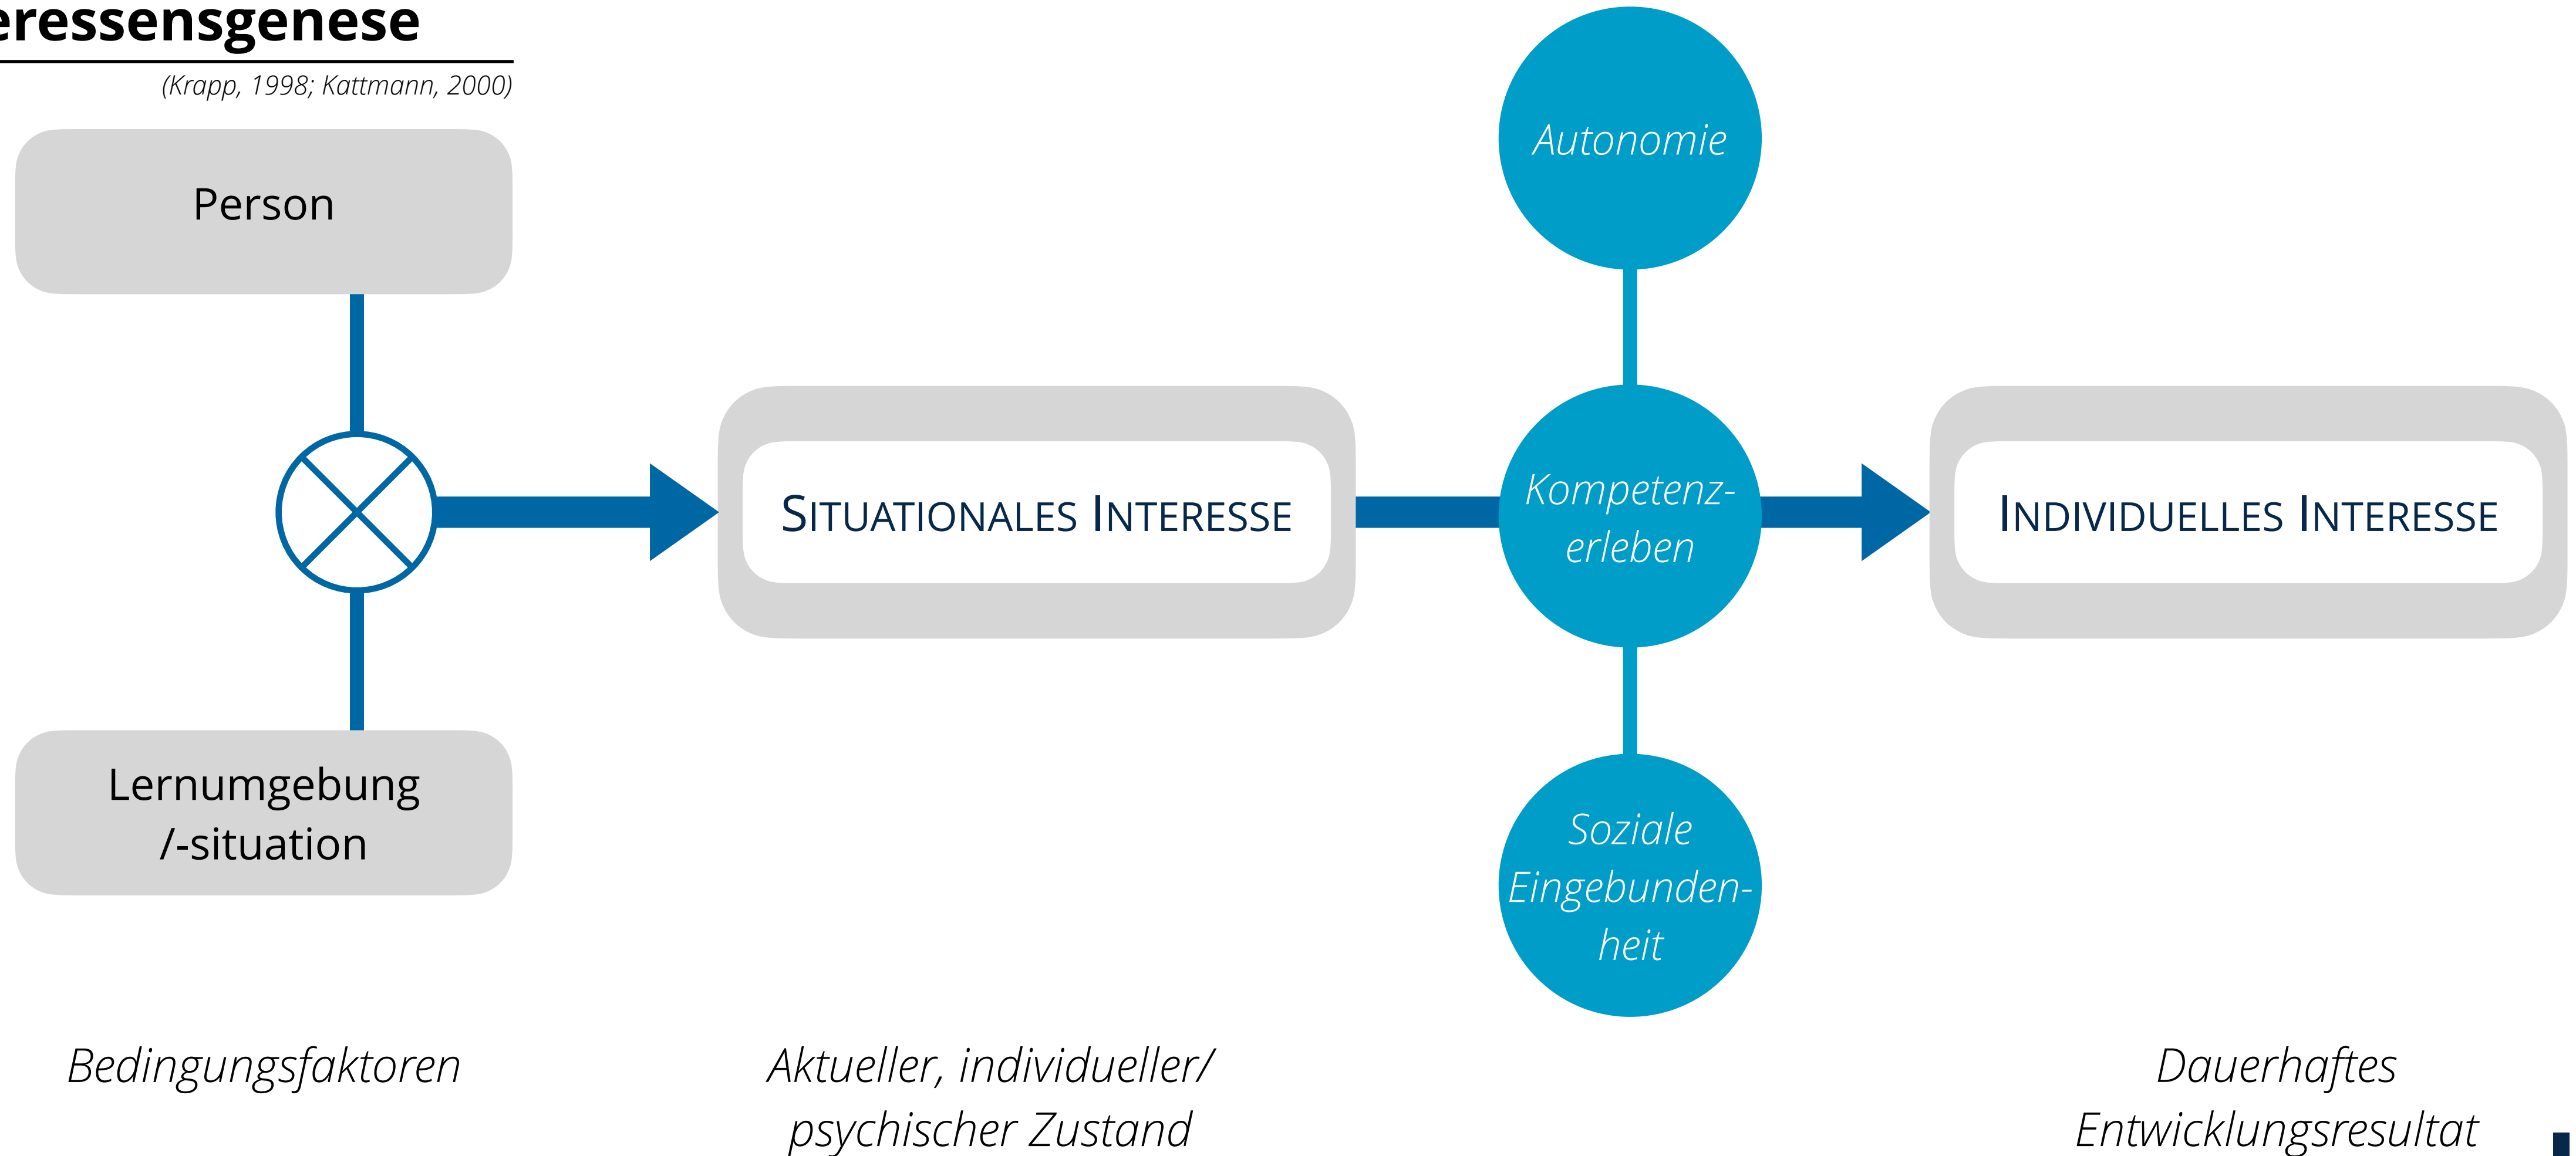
eressensgenese

(Krapp, 1998; Kattmann, 2000)

Person

Lernumgebung /-situation

SITUATIONALES INTERESSE

Autonomie

Kompetenzerleben

Soziale Eingebundenheit

INDIVIDUELLES INTERESSE

Bedingungsfaktoren

Aktueller, individueller/ psychischer Zustand

Dauerhaftes Entwicklungsresultat